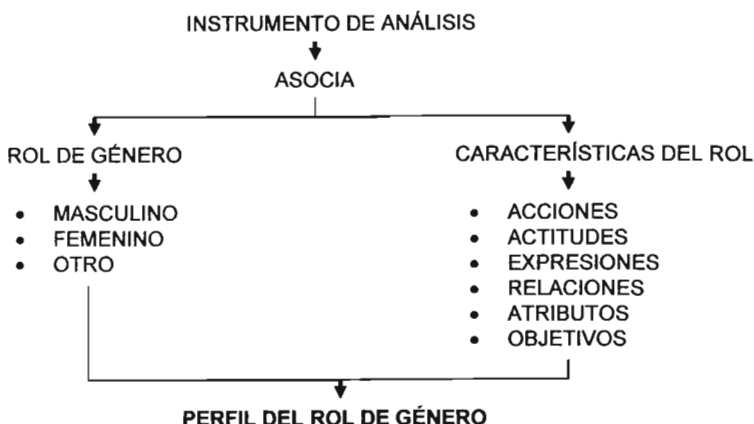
INSTRUMENTO DE ANÁLISIS

ASOCIA

ROL DE GÉNERO

- MASCULINO
- FEMENINO
- OTRO

CARACTERÍSTICAS DEL ROL

- ACCIONES
- ACTITUDES
- EXPRESIONES
- RELACIONES
- ATRIBUTOS
- OBJETIVOS

PERFIL DEL ROL DE GÉNERO